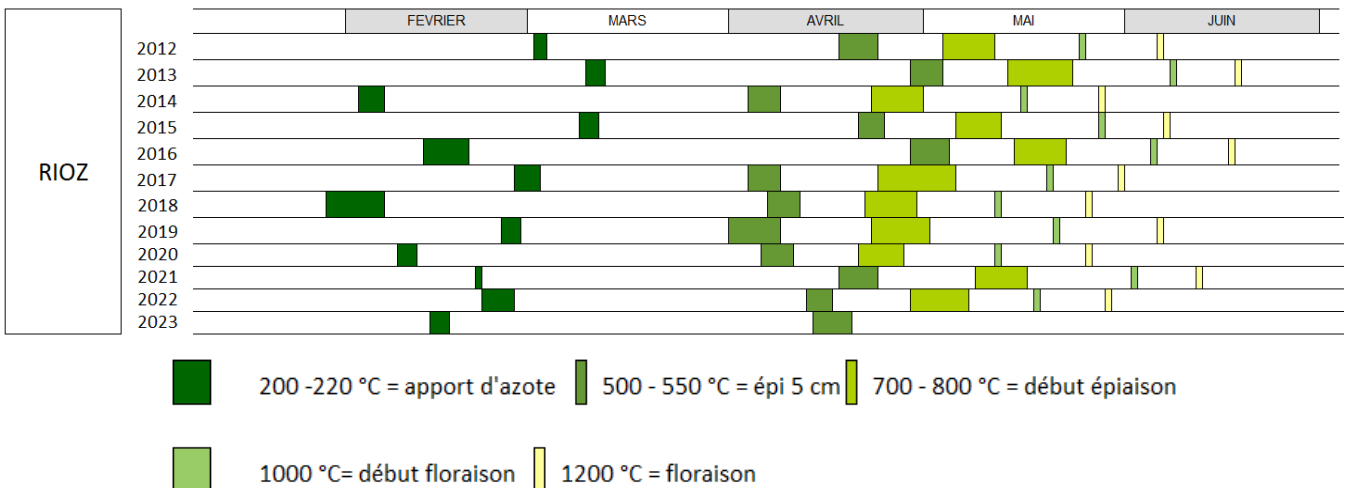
RIOZ

FEVRIER MARS AVRIL MAI JUIN

2012
2013
2014
2015
2016
2017
2018
2019
2020
2021
2022
2023

200 -220 °C = apport d'azote 500 - 550 °C = épi 5 cm 700 - 800 °C = début épiaison

1000 °C= début floraison 1200 °C = floraison